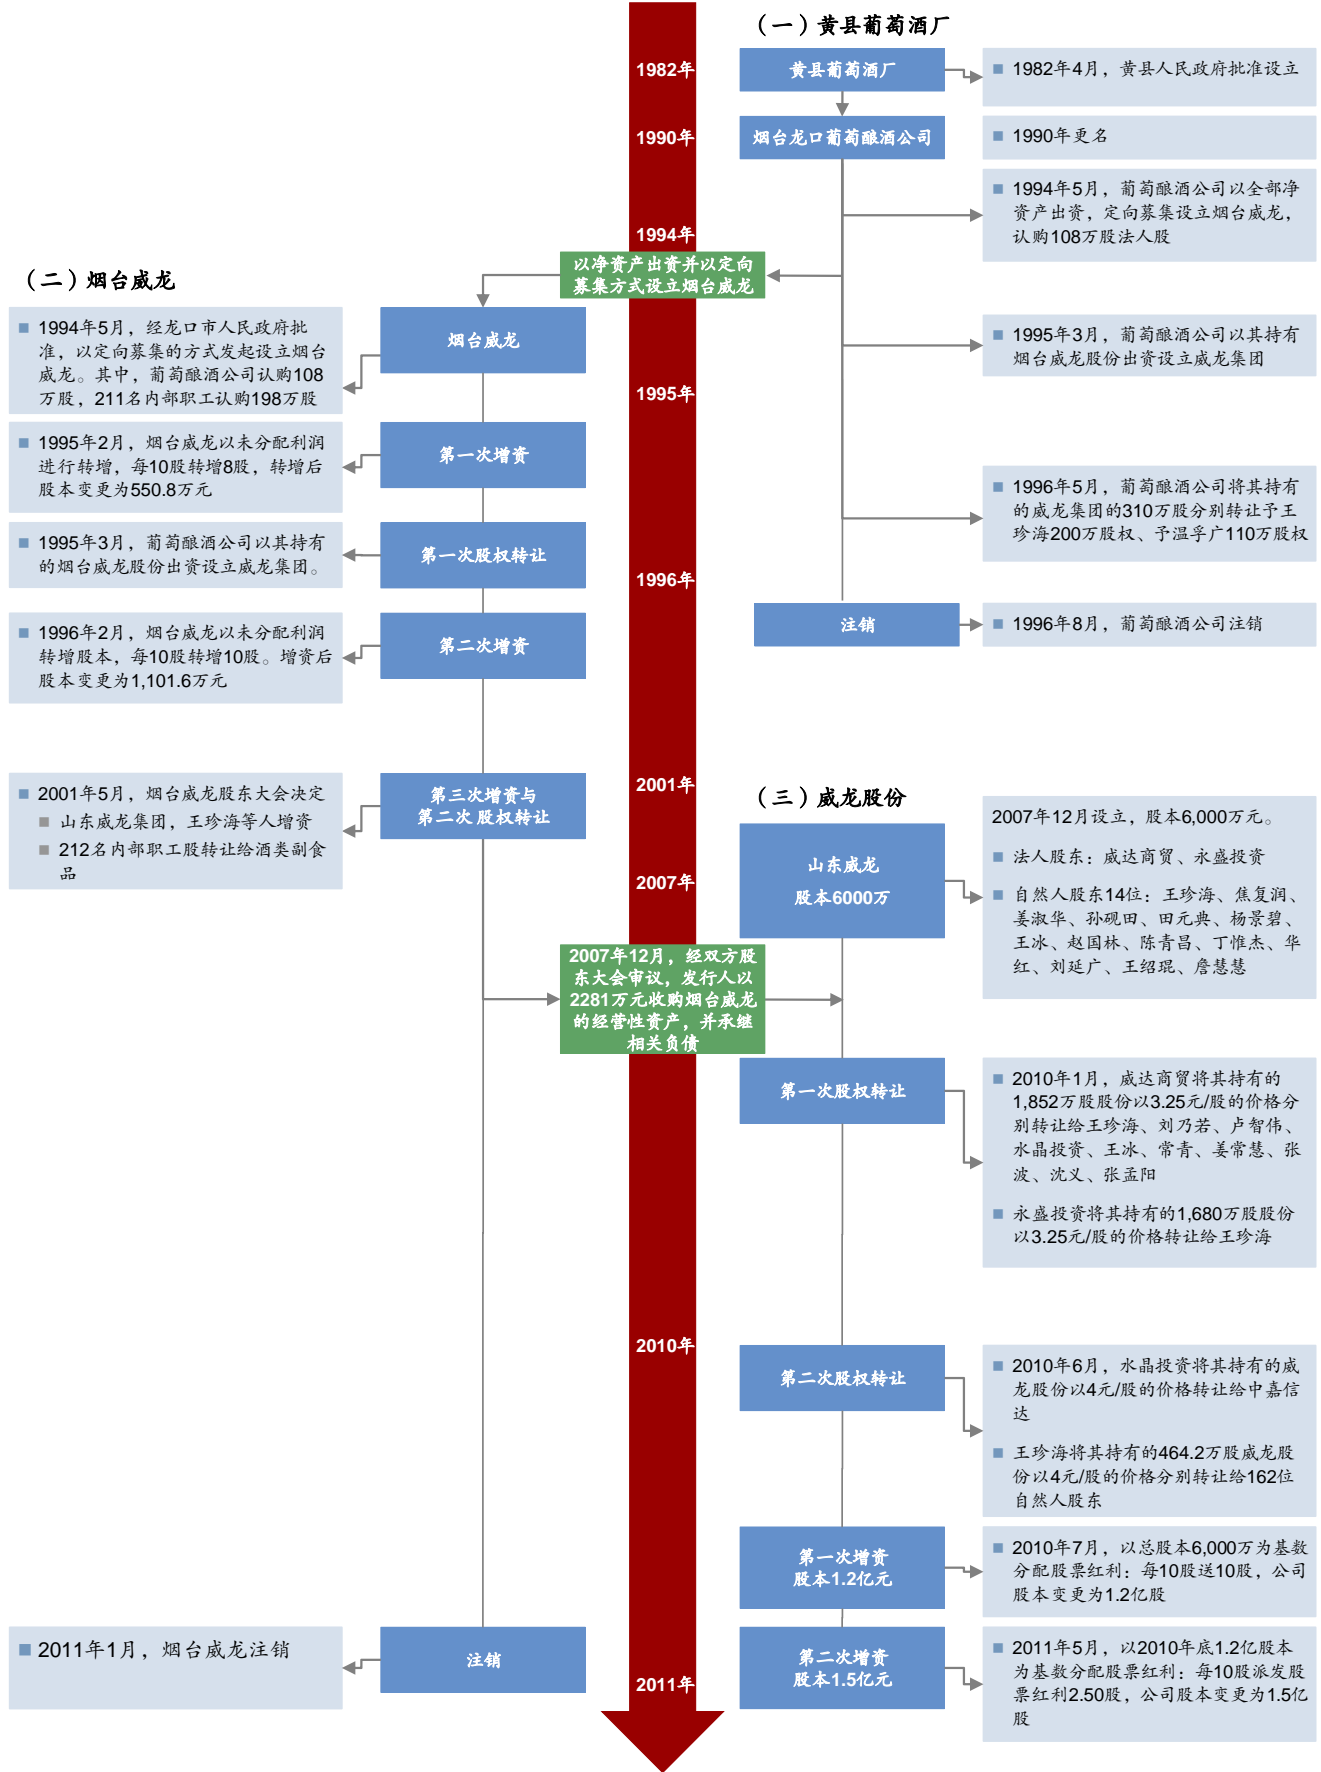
（一）黄县葡萄酒厂

1982年

黄县葡萄酒厂

1982年4月，黄县人民政府批准设立

1990年

烟台龙口葡萄酿酒公司

1990年更名

1994年5月，葡萄酿酒公司以全部净资产出资，定向募集设立烟台威龙，认购108万股法人股

1994年

以净资产出资并以定向募集方式设立烟台威龙

（二）烟台威龙

1994年5月，经龙口市人民政府批准，以定向募集的方式发起设立烟台威龙。其中，葡萄酿酒公司认购108万股，211名内部职工认购198万股

烟台威龙

1995年3月，葡萄酿酒公司以其持有烟台威龙股份出资设立威龙集团

1995年

1995年2月，烟台威龙以未分配利润进行转增，每10股转增8股，转增后股本变更为550.8万元

第一次增资

1995年3月，葡萄酿酒公司以其持有的烟台威龙股份出资设立威龙集团。

第一次股权转让

1996年5月，葡萄酿酒公司将其持有的威龙集团的310万股分别转让予王珍海200万股权、予温孚广110万股权

1996年

注销

1996年8月，葡萄酿酒公司注销

1996年2月，烟台威龙以未分配利润转增股本，每10股转增10股。增资后股本变更为1,101.6万元

第二次增资

2001年5月，烟台威龙股东大会决定

山东威龙集团，王珍海等人增资

212名内部职工股转让给酒类副食品

第三次增资与第二次股权转让

2001年

（三）威龙股份

2007年12月设立，股本6,000万元。

法人股东：威达商贸、永盛投资

自然人股东14位：王珍海、焦复润、姜淑华、孙砚田、田元典、杨景碧、王冰、赵国林、陈青昌、丁惟杰、华红、刘延广、王绍琨、詹慧慧

山东威龙
股本6000万

2007年

2007年12月，经双方股东大会审议，发行人以2281万元收购烟台威龙的经营性资产，并承继相关负债

第一次股权转让

2010年1月，威达商贸将其持有的1,852万股股份以3.25元/股的价格分别转让给王珍海、刘乃若、卢智伟、水晶投资、王冰、常青、姜常慧、张波、沈义、张孟阳

永盛投资将其持有的1,680万股股份以3.25元/股的价格转让给王珍海

2010年

第二次股权转让

2010年6月，水晶投资将其持有的威龙股份以4元/股的价格转让给中嘉信达

王珍海将其持有的464.2万股威龙股份以4元/股的价格分别转让给162位自然人股东

第一次增资
股本1.2亿元

2010年7月，以总股本6,000万为基数分配股票红利：每10股送10股，公司股本变更为1.2亿股

2011年1月，烟台威龙注销

注销

第二次增资
股本1.5亿元

2011年

2011年5月，以2010年底1.2亿股本为基数分配股票红利：每10股派发股票红利2.50股，公司股本变更为1.5亿股